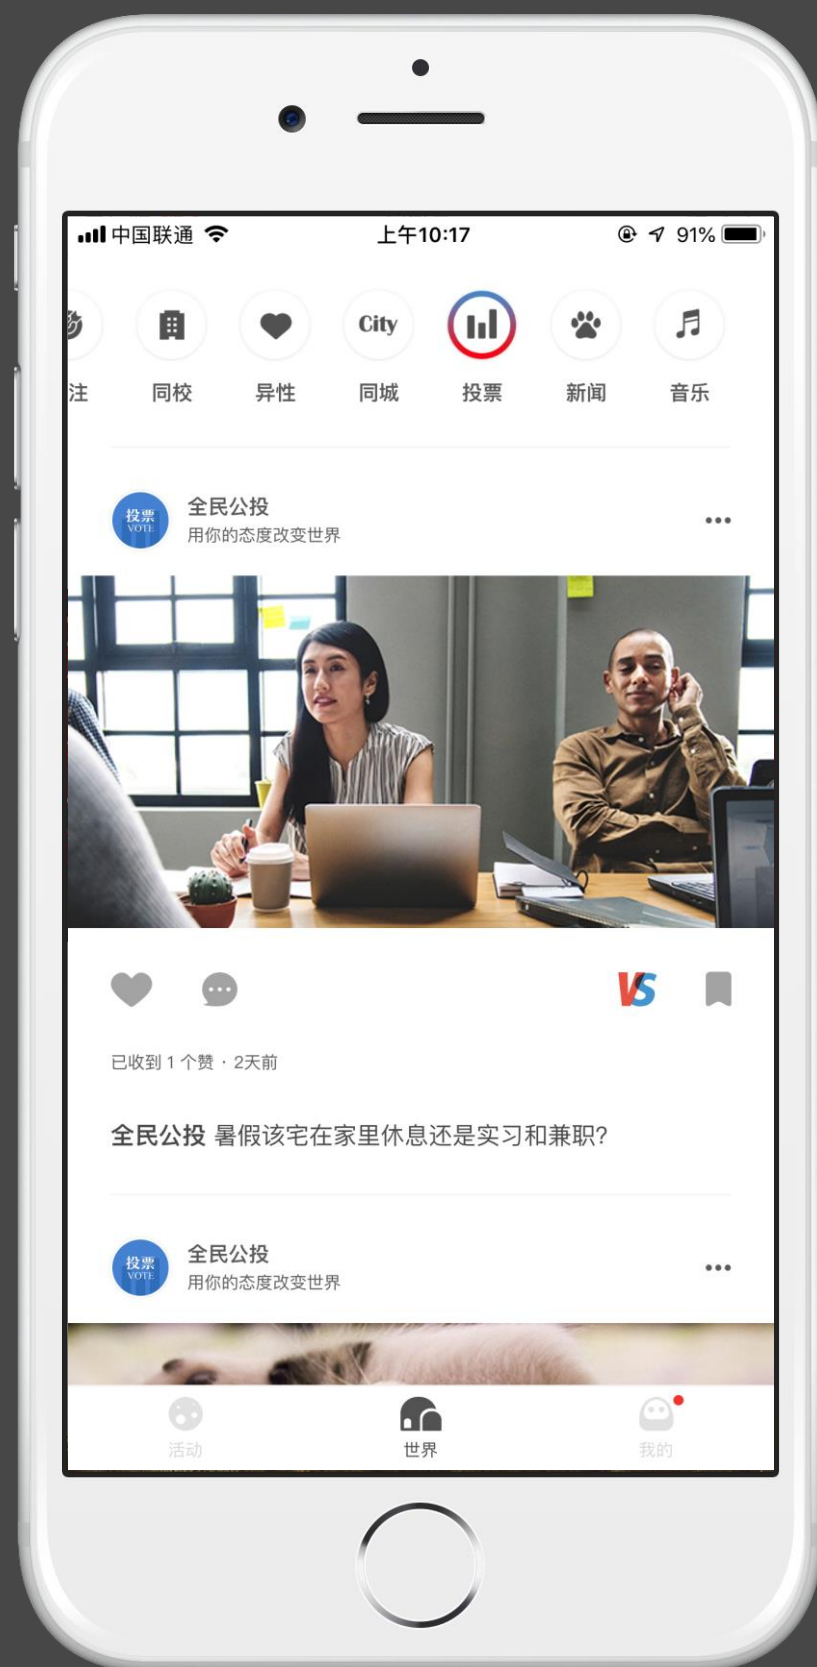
中国联通 上午10:17 91%

注 同校 异性 City 同城 投票 新闻 音乐

投票 VOTE 全民公投
用你的态度改变世界
•••

VS

已收到 1 个赞 · 2天前

全民公投 暑假该宅在家里休息还是实习和兼职?

投票 VOTE 全民公投
用你的态度改变世界
•••

活动 世界 我的